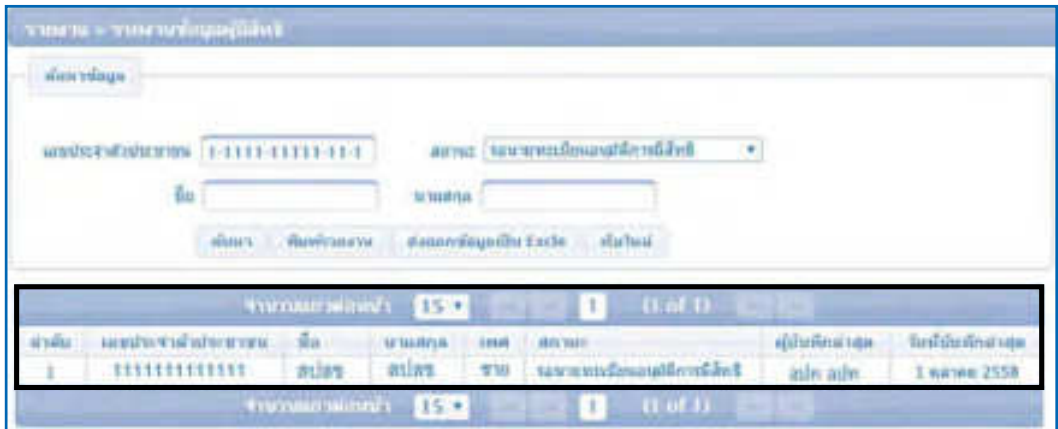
รายงาน > รายงานข้อมูลผู้มีสิทธิ

ค้นหาข้อมูล

เลขประจำตัวประชาชน 1-1111-11111-11-1 สถานะ รอนายทะเบียนอนุมัติการมีสิทธิ

ชื่อ นามสกุล

ค้นหา พิมพ์รายงาน ส่งออกข้อมูลเป็น Excle เริ่มใหม่

จำนวนแถวต่อหน้า 15 1 (1 of 1)

| ลำดับ | เลขประจำตัวประชาชน | ชื่อ | นามสกุล | เพศ | สถานะ | ผู้บันทึกล่าสุด | วันที่บันทึกล่าสุด |
|---|---|---|---|---|---|---|---|
| 1 | 1111111111111 | สปสช | สปสช | ชาย | รอนายทะเบียนอนุมัติการมีสิทธิ | สปสช สปสช | 1 ตุลาคม 2558 |

จำนวนแถวต่อหน้า 15 1 (1 of 1)